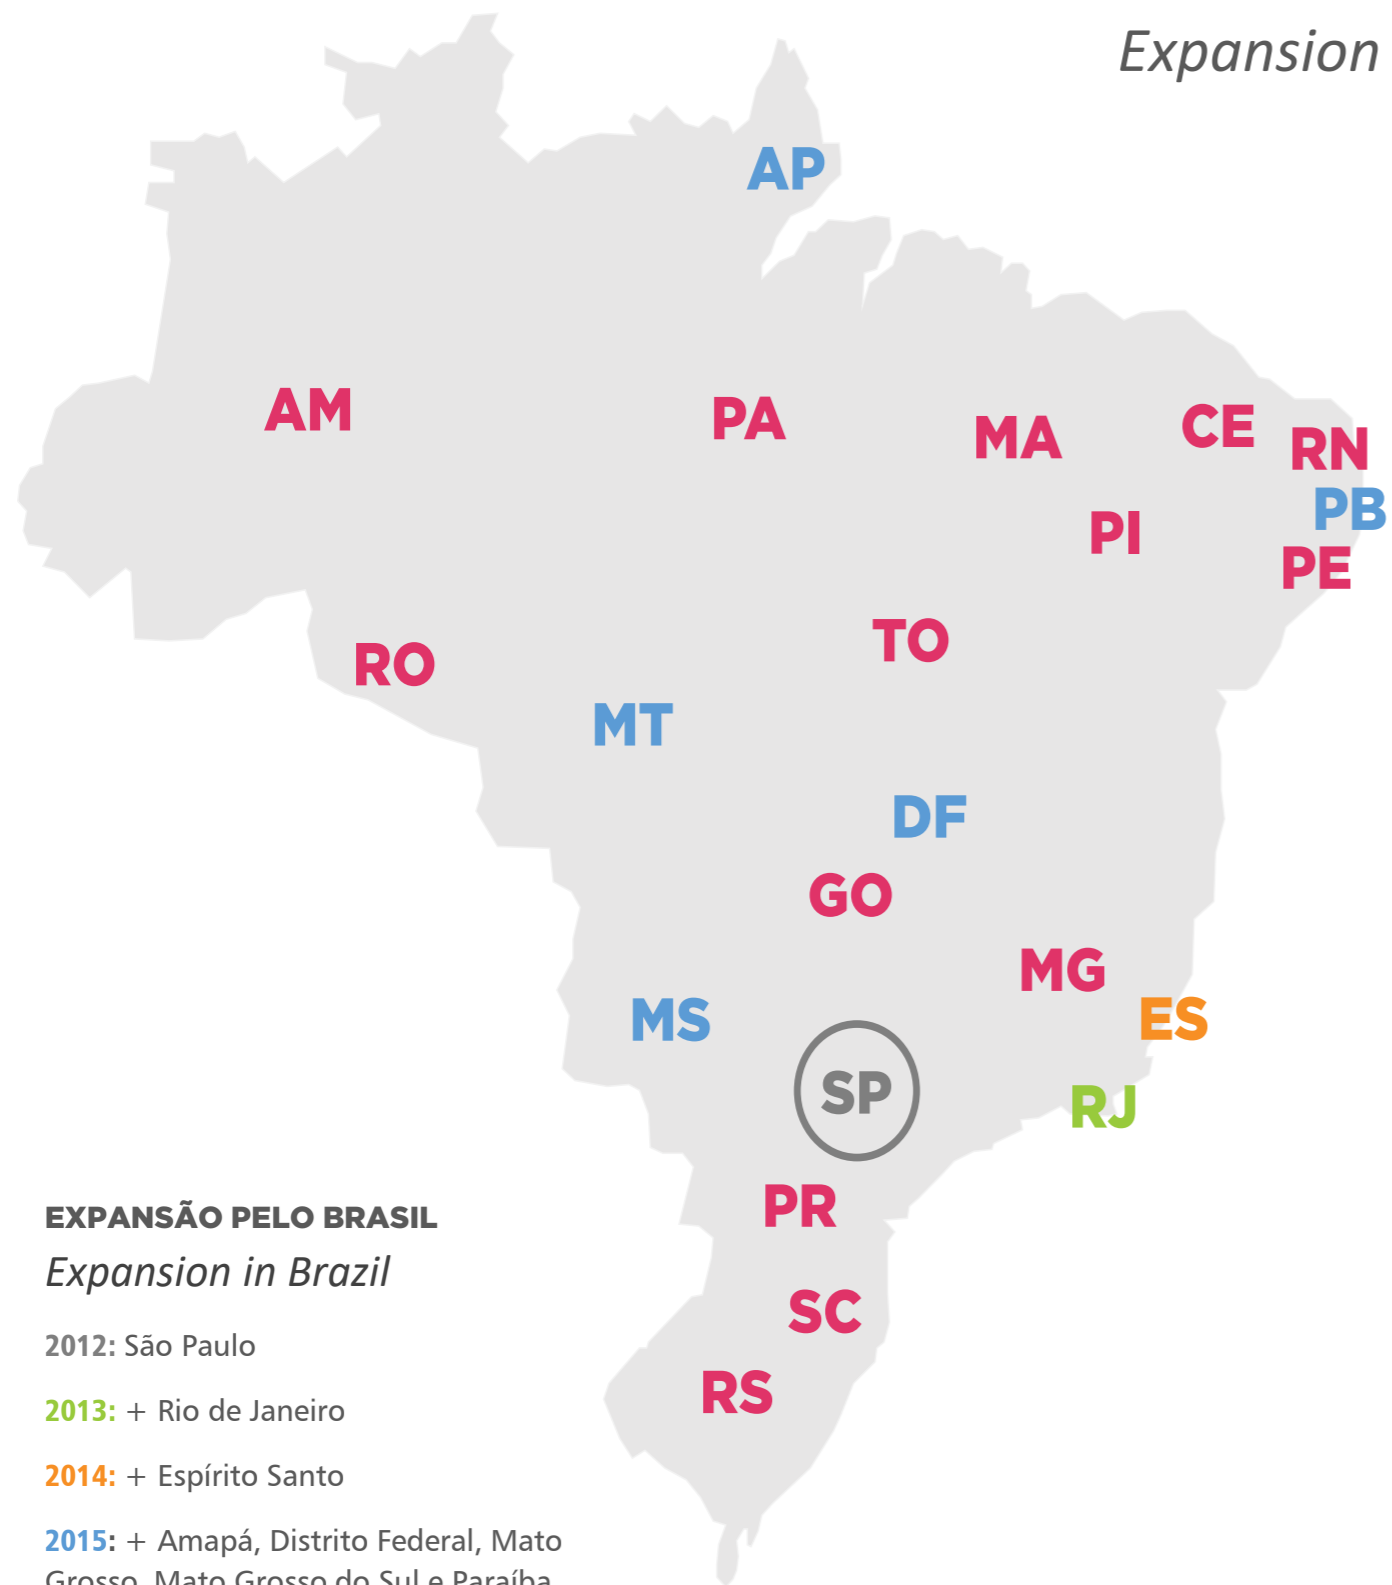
Expansion

AP

AM

PA

MA

CE

RN

PB

PI

PE

TO

RO

MT

DF

GO

MG

ES

MS

SP

RJ

PR

SC

RS

EXPANSÃO PELO BRASIL
Expansion in Brazil

2012: São Paulo

2013: + Rio de Janeiro

2014: + Espírito Santo

2015: + Amapá, Distrito Federal, Mato Grosso, Mato Grosso do Sul e Paraíba